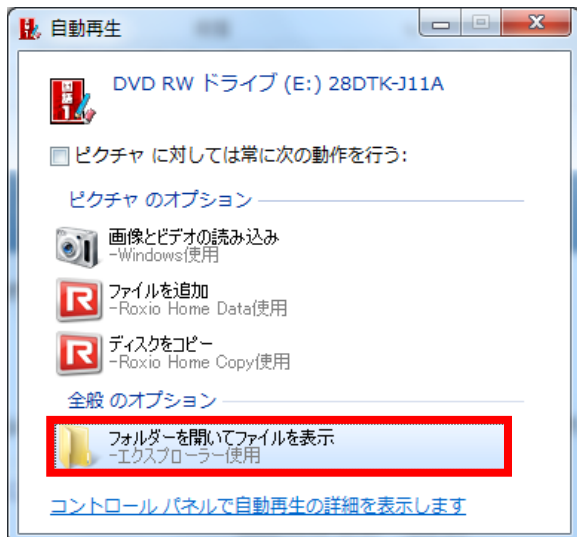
自動再生

DVD RW ドライブ (E:) 28DTK-J11A

ピクチャ に対しては常に次の動作を行う:

ピクチャ のオプション

画像とビデオの読み込み
-Windows使用

ファイルを追加
-Roxio Home Data使用

ディスクをコピー
-Roxio Home Copy使用

全般 のオプション

フォルダーを開いてファイルを表示
-エクスプローラー使用

コントロール パネルで自動再生の詳細を表示します